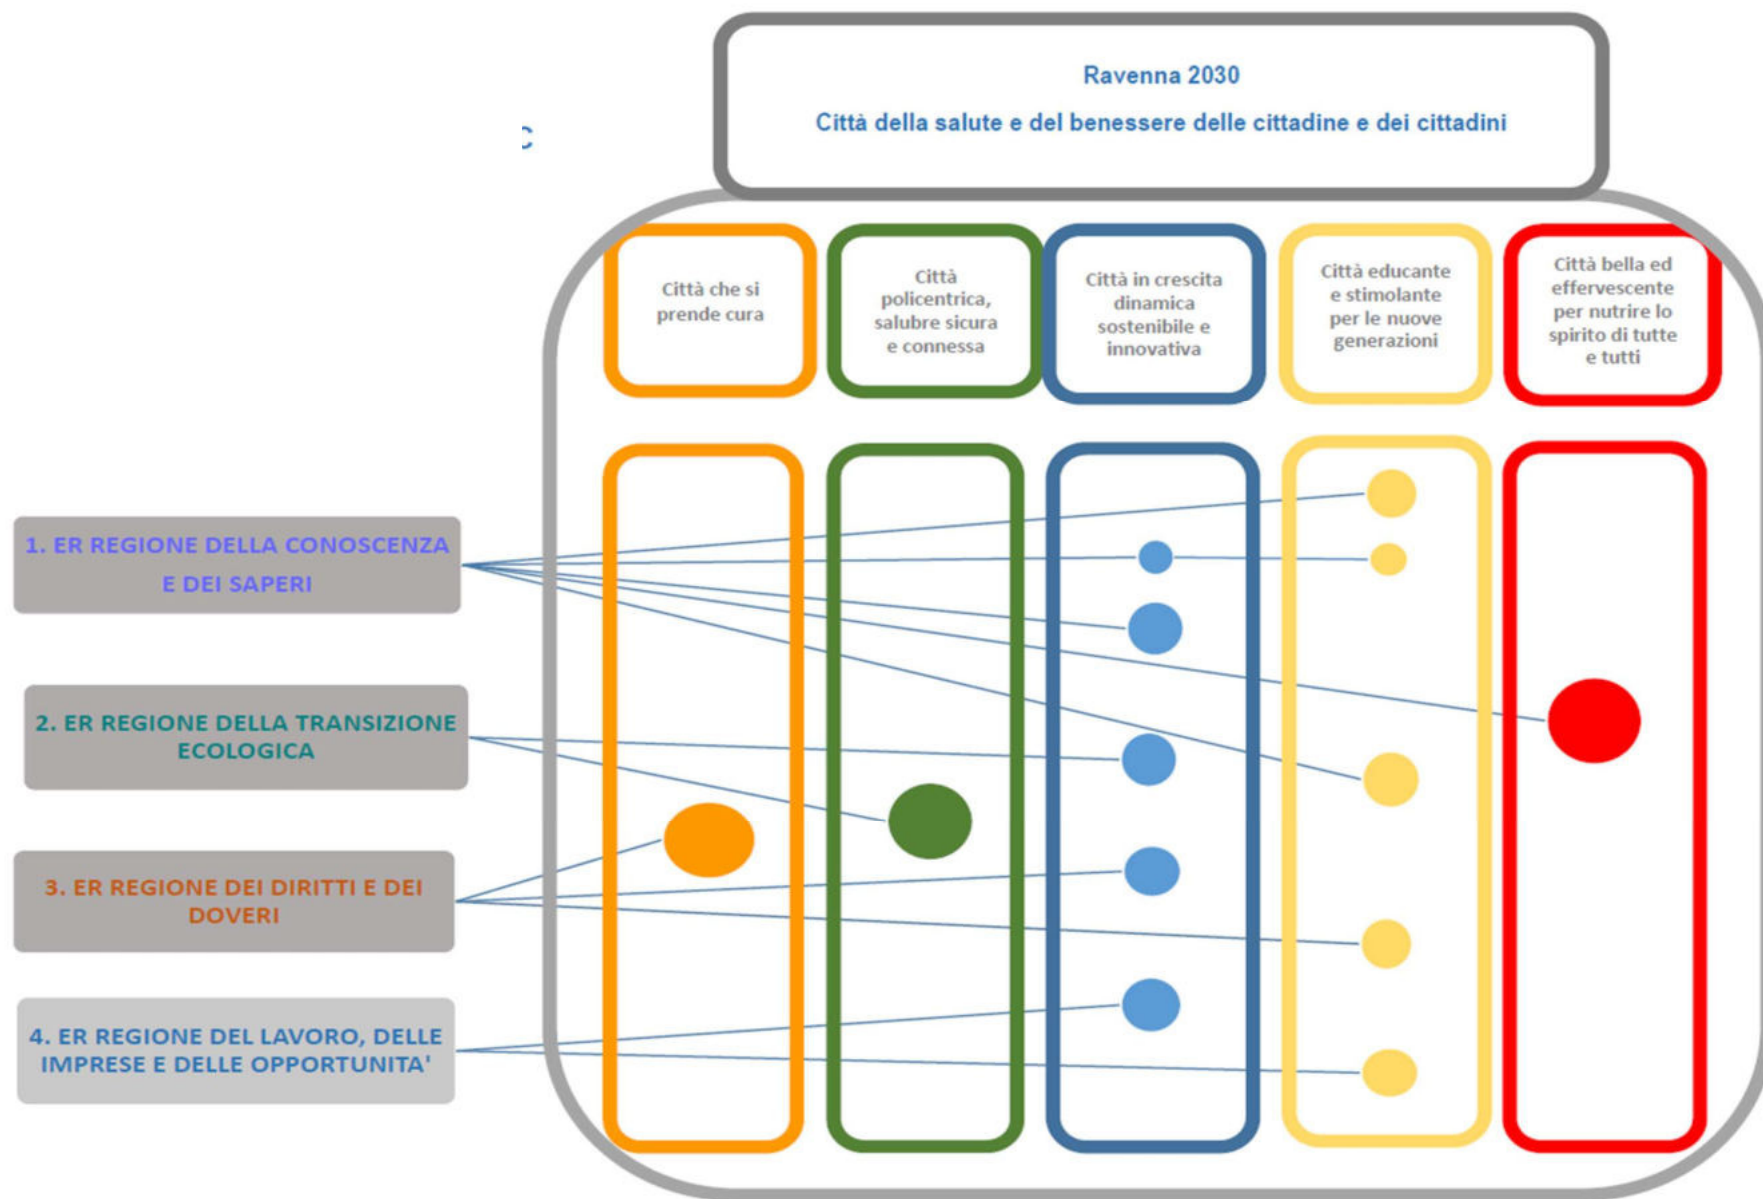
Ravenna 2030

Città della salute e del benessere delle cittadine e dei cittadini

Città che si prende cura

Città policentrica, salubre sicura e connessa

Città in crescita dinamica sostenibile e innovativa

Città educante e stimolante per le nuove generazioni

Città bella ed effervescente per nutrire lo spirito di tutte e tutti

1. ER REGIONE DELLA CONOSCENZA E DEI SAPERI

2. ER REGIONE DELLA TRANSIZIONE ECOLOGICA

3. ER REGIONE DEI DIRITTI E DEI DOVERI

4. ER REGIONE DEL LAVORO, DELLE IMPRESE E DELLE OPPORTUNITA'